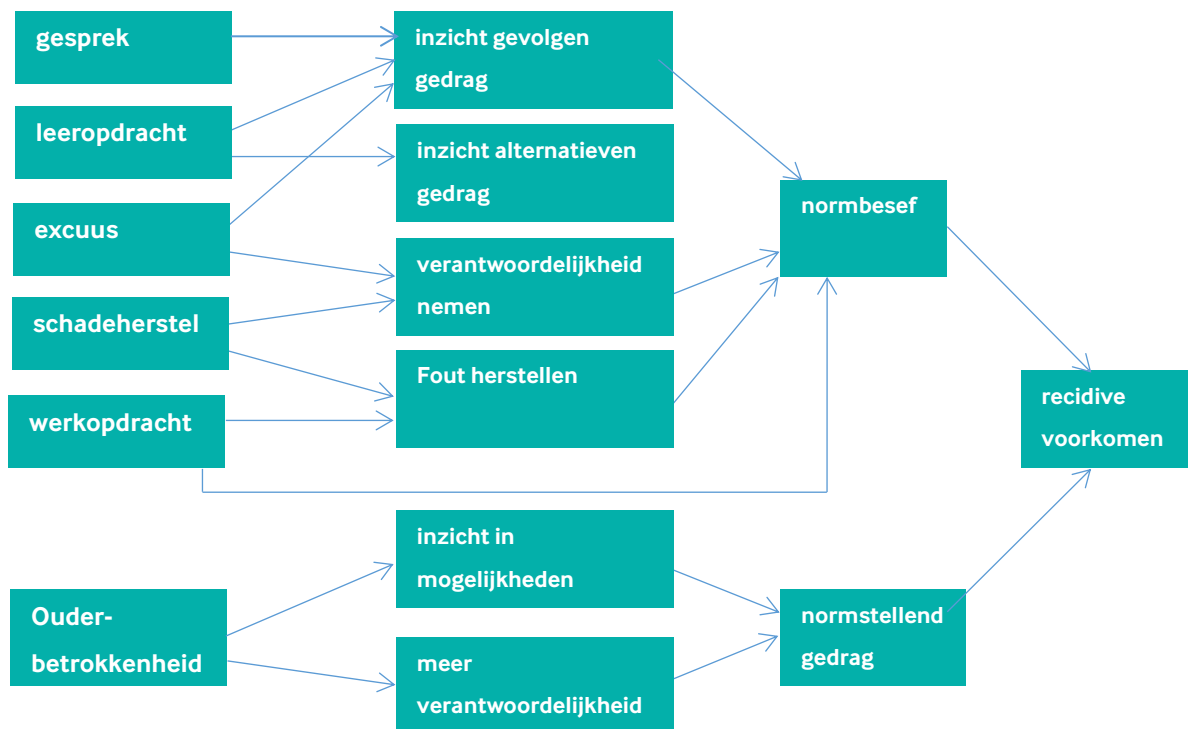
gesprek

leeropdracht

excuus

schadeherstel

werkopdracht

inzicht gevolgen gedrag

inzicht alternatieven gedrag

verantwoordelijkheid nemen

Fout herstellen

normbesef

recidive voorkomen

Ouder-betrokkenheid

inzicht in mogelijkheden

meer verantwoordelijkheid

normstellend gedrag